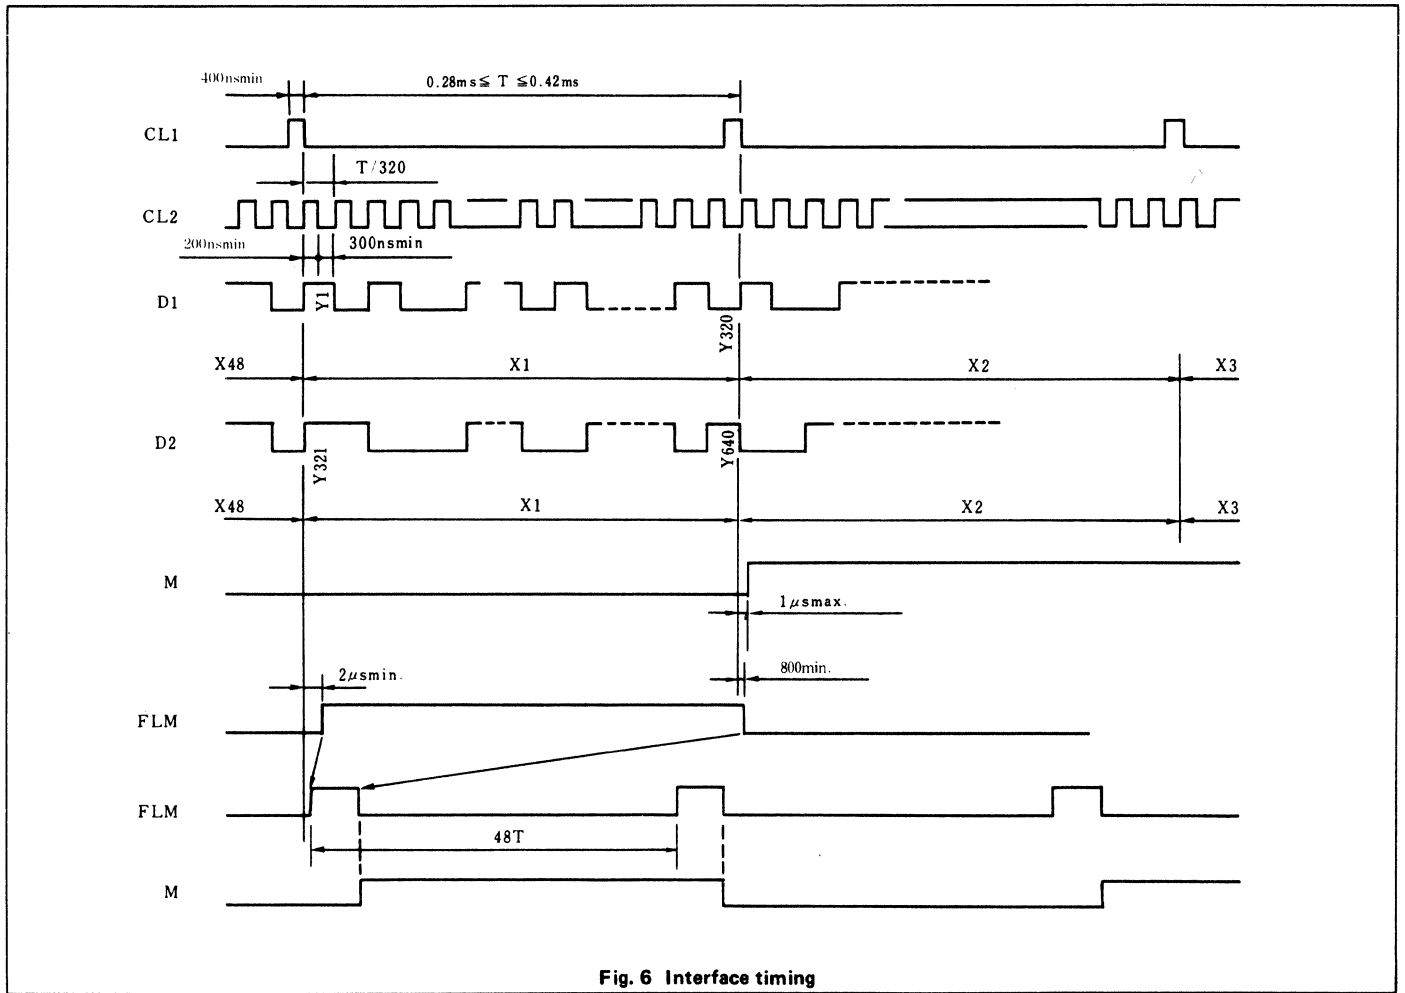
400nsmin

0.28ms ≦ T ≦ 0.42ms

CL1

T/320

CL2

200nsmin

300nsmin

D1

Y1

Y320

X48

X1

X2

X3

D2

Y321

Y640

X48

X1

X2

X3

M

1μsmax.

800min.

2μsmin.

FLM

FLM

48T

M

Fig. 6 Interface timing